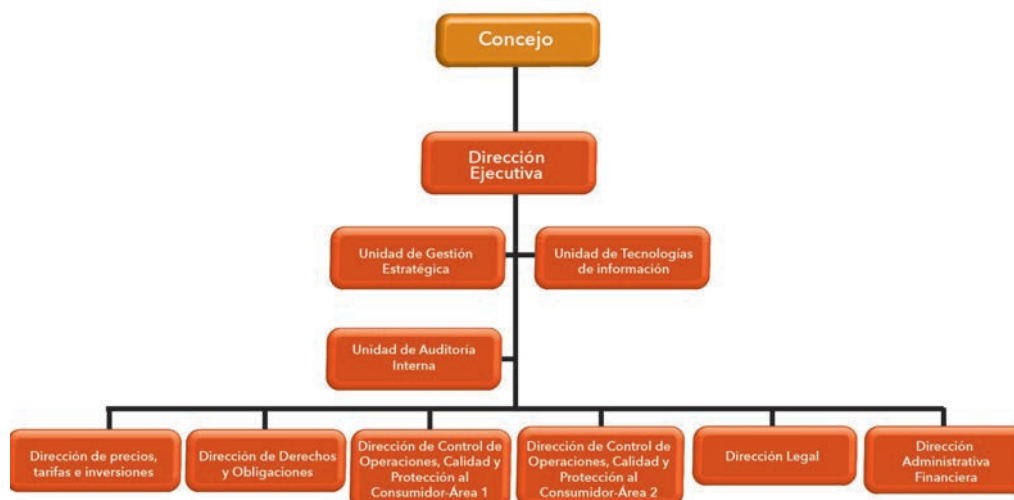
Concejo

Dirección Ejecutiva

Unidad de Gestión Estratégica

Unidad de Tecnologías de información

Unidad de Auditoria Interna

Dirección de precios, tarifas e inversiones

Dirección de Derechos y Obligaciones

Dirección de Control de Operaciones, Calidad y Protección al Consumidor-Área 1

Dirección de Control de Operaciones, Calidad y Protección al Consumidor-Área 2

Dirección Legal

Dirección Administrativa Financiera